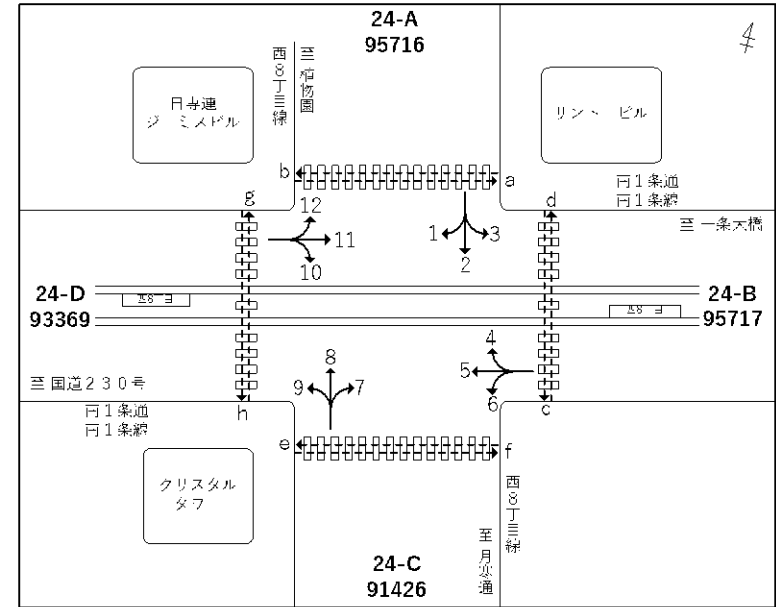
24-A
95716

4

西8丁目線

至 植物園

日寺連 ジ ミメドル

リン ビル

b a

g d

12

11

1 3

2

10

南1条通
南1条線

至 一条大橋

24-D
93369

24-B
95717

8

9 7

4

5

6

至 国道230号

h c

南1条通
南1条線

e f

クリスタル タワ

西8丁目線

至 月寒通

24-C
91426